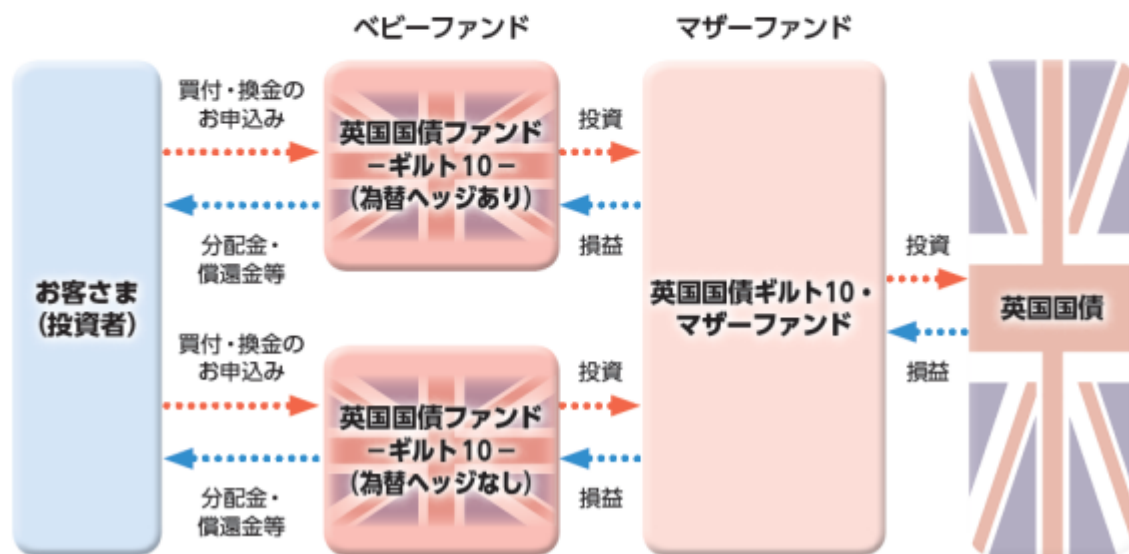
ベビーファンド

マザーファンド

お客さま
(投資者)

買付・換金の
お申込み

分配金・
償還金等

英国国債ファンド
ーギルト10ー
(為替ヘッジあり)

投資

損益

買付・換金の
お申込み

分配金・
償還金等

英国国債ファンド
ーギルト10ー
(為替ヘッジなし)

投資

損益

英国国債ギルト10・
マザーファンド

投資

損益

英国国債